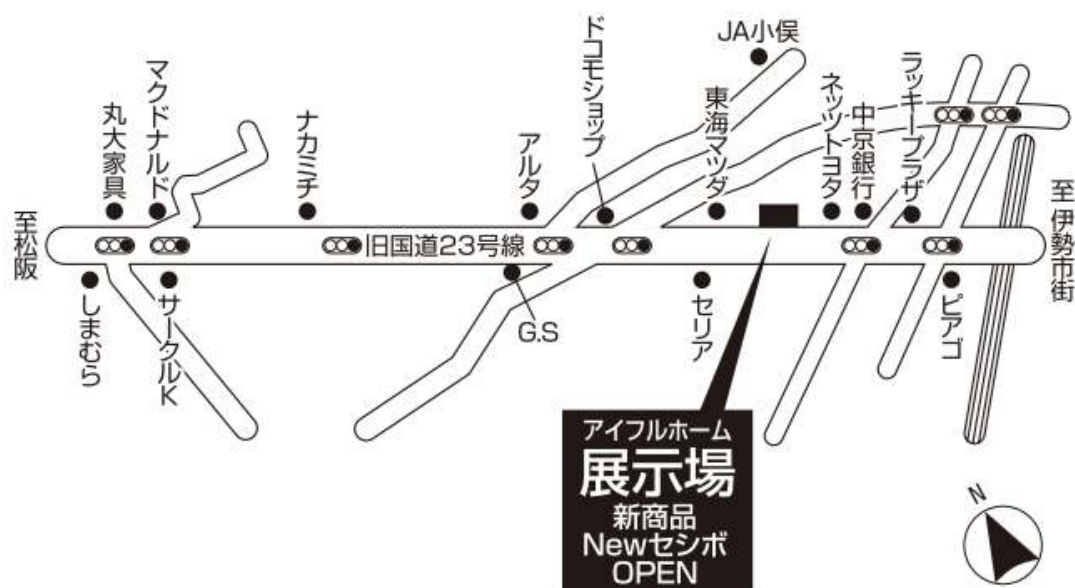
至松阪

丸大家具

マクドナルド

ナカミチ

アルタ

ドコモショップ

JA小俣

東海マツダ

ネッツトヨタ

中京銀行

ラッキープラザ

至伊勢市街

旧国道23号線

しまむら

サークルK

G.S

セリア

ピアゴ

アイフルホーム
展示場
新商品
Newセシボ
OPEN

N